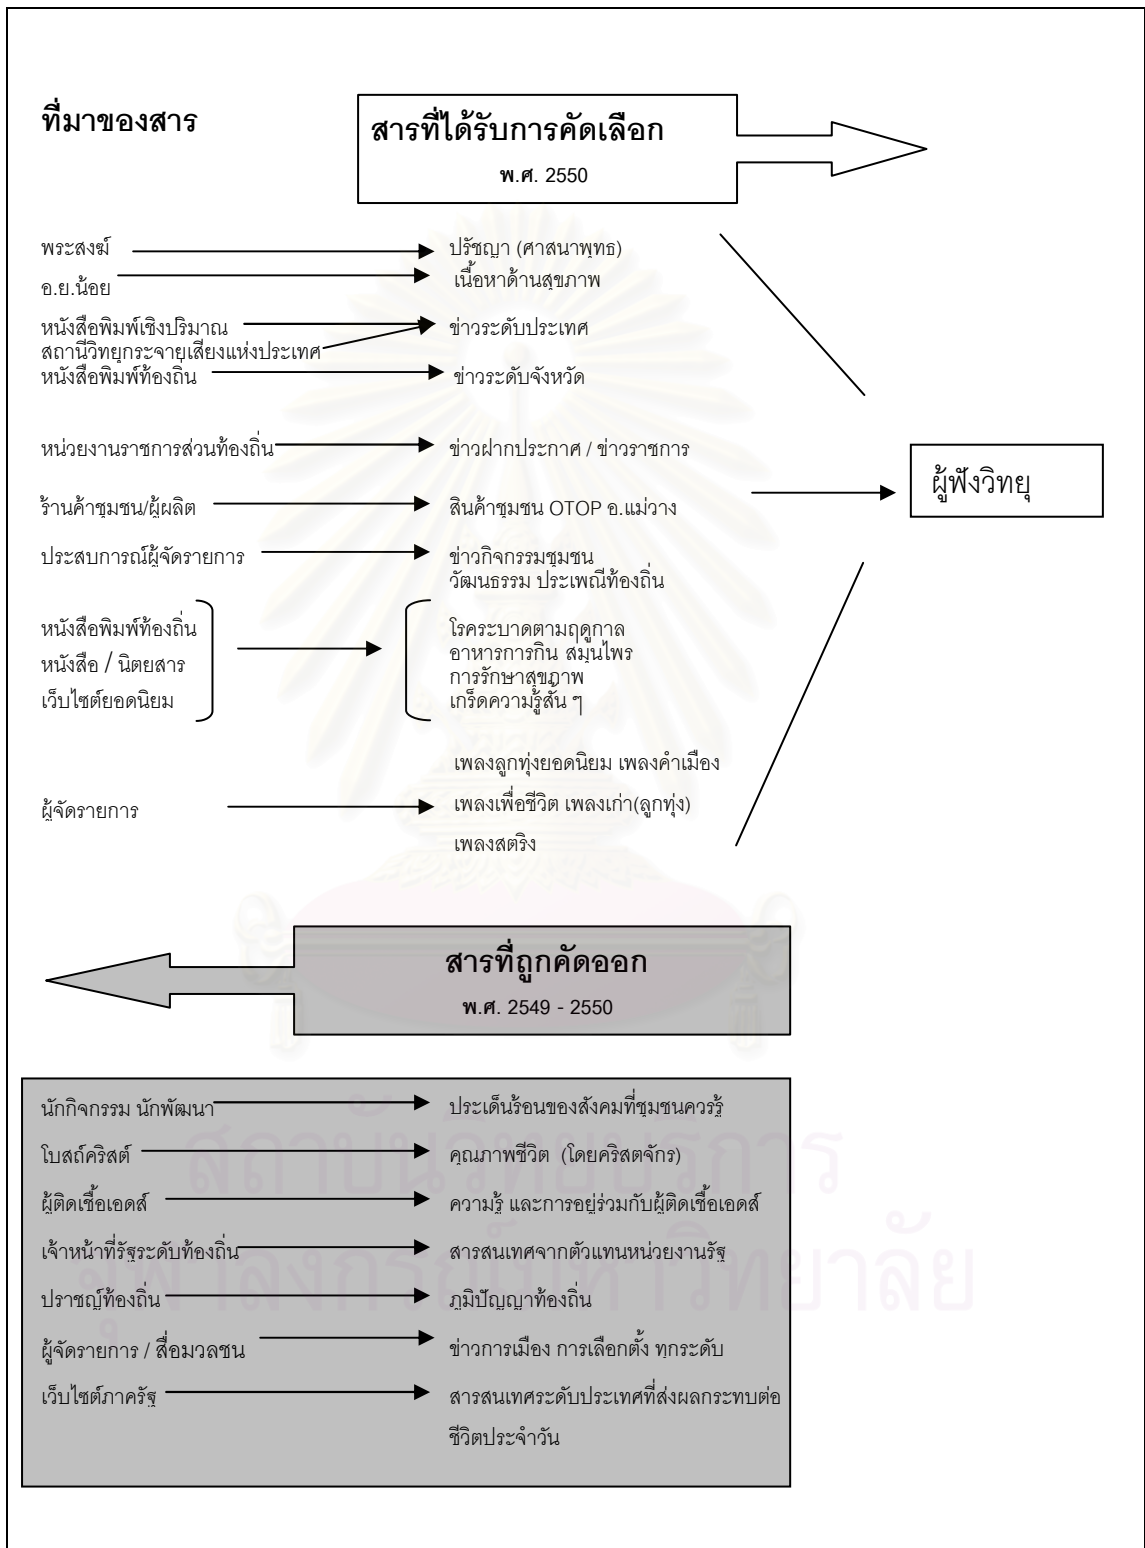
ที่มาของสาร

สารที่ได้รับการคัดเลือก
พ.ศ. 2550

พระสงฆ์ → ปรัชญา (ศาสนาพุทธ)
อ.ย.น้อย → เนื้อหาด้านสุขภาพ
หนังสือพิมพ์เชิงปริมาณ → ข่าวระดับประเทศ
สถานีวิทยุกระจายเสียงแห่งประเทศ
หนังสือพิมพ์ท้องถิ่น → ข่าวระดับจังหวัด

หน่วยงานราชการส่วนท้องถิ่น → ข่าวฝากประกาศ / ข่าวราชการ

ร้านค้าชุมชน/ผู้ผลิต → สินค้าชุมชน OTOP อ.แม่วาง

ประสบการณ์ผู้จัดรายการ → ข่าวกิจกรรมชุมชน วัฒนธรรม ประเพณีท้องถิ่น

หนังสือพิมพ์ท้องถิ่น
หนังสือ / นิตยสาร
เว็บไซต์ยอดนิยม
→
โรคระบาดตามฤดูกาล
อาหารการกิน สมุนไพร
การรักษาสุขภาพ
เกร็ดความรู้สั้น ๆ

เพลงลูกทุ่งยอดนิยม เพลงคำเมือง
ผู้จัดรายการ → เพลงเพื่อชีวิต เพลงเก่า(ลูกทุ่ง)
เพลงสตริง

ผู้ฟังวิทยุ

สารที่ถูกคัดออก
พ.ศ. 2549 - 2550

นักกิจกรรม นักพัฒนา → ประเด็นร้อนของสังคมที่ชุมชนควรรู้
โบสถ์คริสต์ → คุณภาพชีวิต (โดยคริสตจักร)
ผู้ติดเชื้อเอดส์ → ความรู้ และการอยู่ร่วมกับผู้ติดเชื้อเอดส์
เจ้าหน้าที่รัฐระดับท้องถิ่น → สารสนเทศจากตัวแทนหน่วยงานรัฐ
ปราชญ์ท้องถิ่น → ภูมิปัญญาท้องถิ่น
ผู้จัดรายการ / สื่อมวลชน → ข่าวการเมือง การเลือกตั้ง ทุกระดับ
เว็บไซต์ภาครัฐ → สารสนเทศระดับประเทศที่ส่งผลกระทบต่อชีวิตประจำวัน

สถาบันวิทยบริการ
จุฬาลงกรณ์มหาวิทยาลัย